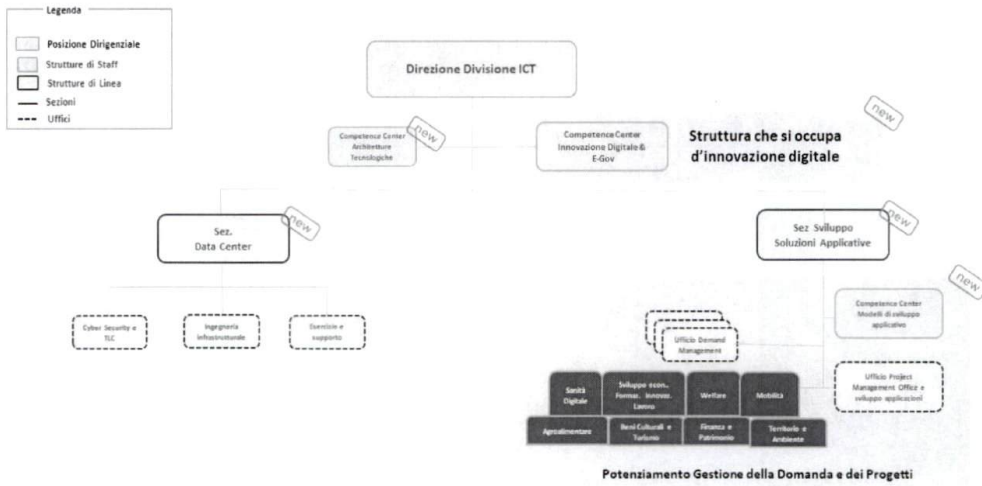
Legenda

Posizione Dirigenziale
Strutture di Staff
Strutture di Linea
Sezioni
Uffici

Direzione Divisione ICT

Competence Center Architetture Tecnologiche
new

Competence Center Innovazione Digitale & E-Gov
new

Struttura che si occupa d'innovazione digitale

Sez. Data Center
new

Sez Sviluppo Soluzioni Applicative
new

Cyber Security e TLC

Ingegneria Infrastrutturale

Esercizio e supporto

new
Competence Center Modelli di sviluppo applicativo

Ufficio Demand Management

Ufficio Project Management Office e sviluppo applicazioni

Sanità Digitale

Sviluppo econ., Formaz. Innovaz. Lavoro

Welfare

Mobilità

Agroalimentare

Beni Culturali e Turismo

Finanza e Patrimonio

Territorio e Ambiente

Potenziamento Gestione della Domanda e dei Progetti